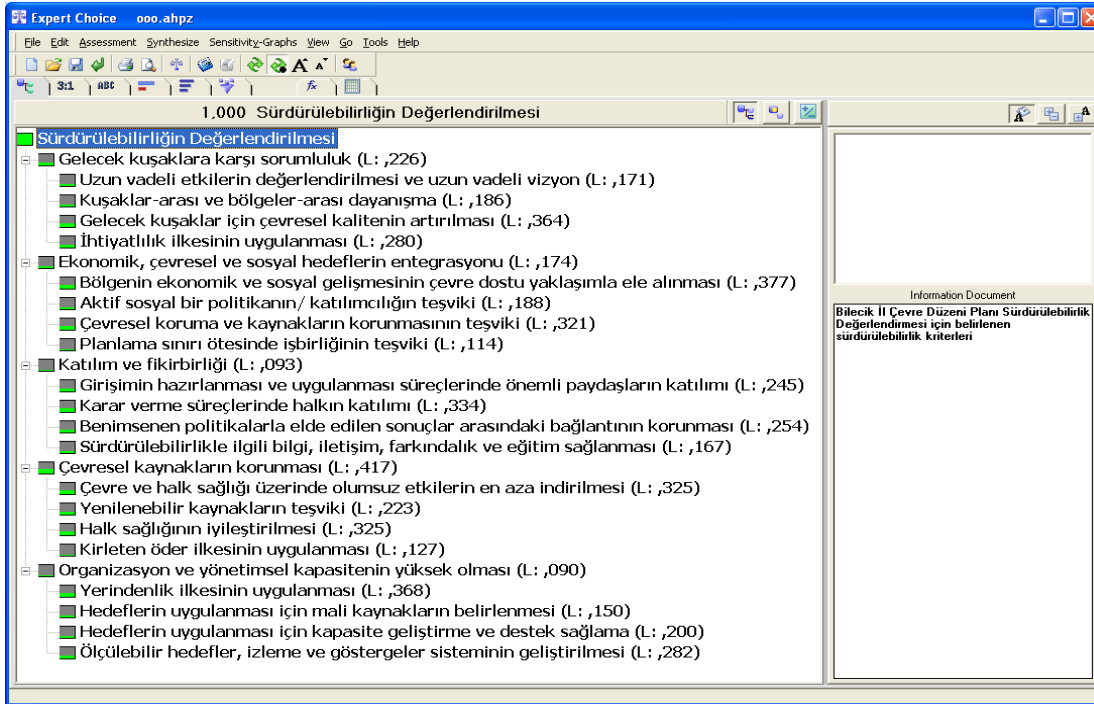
Expert Choice ooo.ahpz

File Edit Assessment Synthesize Sensitivity-Graphs View Go Tools Help

3:1 ABC

1,000 Sürdürülebilirliğin Değerlendirilmesi

Sürdürülebilirliğin Değerlendirilmesi
Gelecek kuşaklara karşı sorumluluk (L: ,226)
Uzun vadeli etkilerin değerlendirilmesi ve uzun vadeli vizyon (L: ,171)
Kuşaklar-arası ve bölgeler-arası dayanışma (L: ,186)
Gelecek kuşaklar için çevresel kalitenin artırılması (L: ,364)
İhtiyatlılık ilkesinin uygulanması (L: ,280)
Ekonomik, çevresel ve sosyal hedeflerin entegrasyonu (L: ,174)
Bölgenin ekonomik ve sosyal gelişmesinin çevre dostu yaklaşımla ele alınması (L: ,377)
Aktif sosyal bir politikanın/ katılımcılığın teşviki (L: ,188)
Çevresel koruma ve kaynakların korunmasının teşviki (L: ,321)
Planlama sınırı ötesinde işbirliğinin teşviki (L: ,114)
Katılım ve fikirbirliği (L: ,093)
Girişimin hazırlanması ve uygulanması süreçlerinde önemli paydaşların katılımı (L: ,245)
Karar verme süreçlerinde halkın katılımı (L: ,334)
Benimsenen politikalarla elde edilen sonuçlar arasındaki bağlantının korunması (L: ,254)
Sürdürülebilirlikle ilgili bilgi, iletişim, farkındalık ve eğitim sağlanması (L: ,167)
Çevresel kaynakların korunması (L: ,417)
Çevre ve halk sağlığı üzerinde olumsuz etkilerin en aza indirilmesi (L: ,325)
Yenilenebilir kaynakların teşviki (L: ,223)
Halk sağlığının iyileştirilmesi (L: ,325)
Kirleten öder ilkesinin uygulanması (L: ,127)
Organizasyon ve yönetimsel kapasitenin yüksek olması (L: ,090)
Yerindenlik ilkesinin uygulanması (L: ,368)
Hedeflerin uygulanması için mali kaynakların belirlenmesi (L: ,150)
Hedeflerin uygulanması için kapasite geliştirme ve destek sağlama (L: ,200)
Ölçülebilir hedefler, izleme ve göstergeler sisteminin geliştirilmesi (L: ,282)

Information Document
Bilecik İl Çevre Düzeni Planı Sürdürülebilirlik Değerlendirmesi için belirlenen sürdürülebilirlik kriterleri